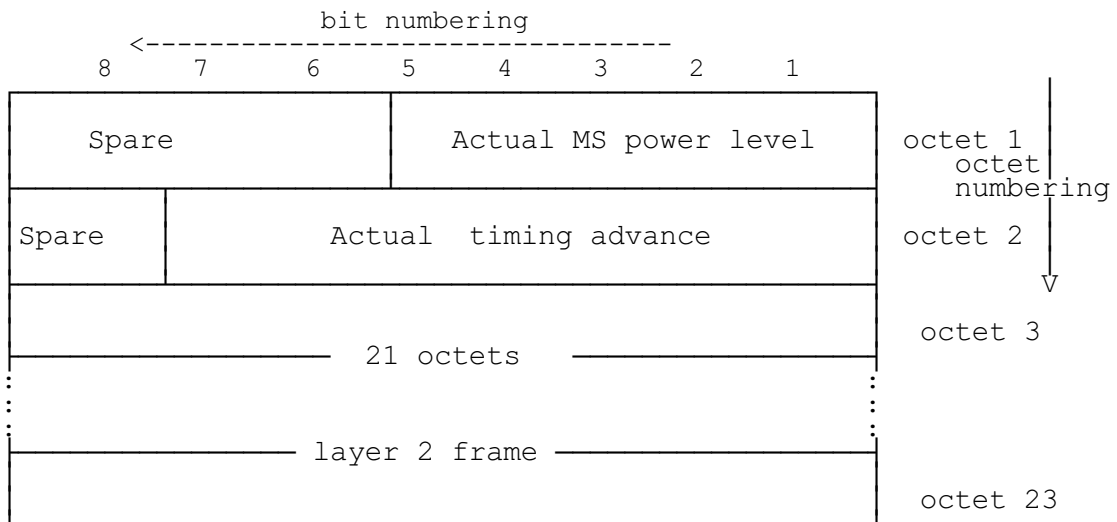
bit numbering
<---------------------------
8 7 6 5 4 3 2 1

| Spare | Actual MS power level | octet 1 |
|---|---|---|
| Spare | Actual timing advance | octet 2 |

octet numbering
V

21 octets
octet 3

layer 2 frame
octet 23